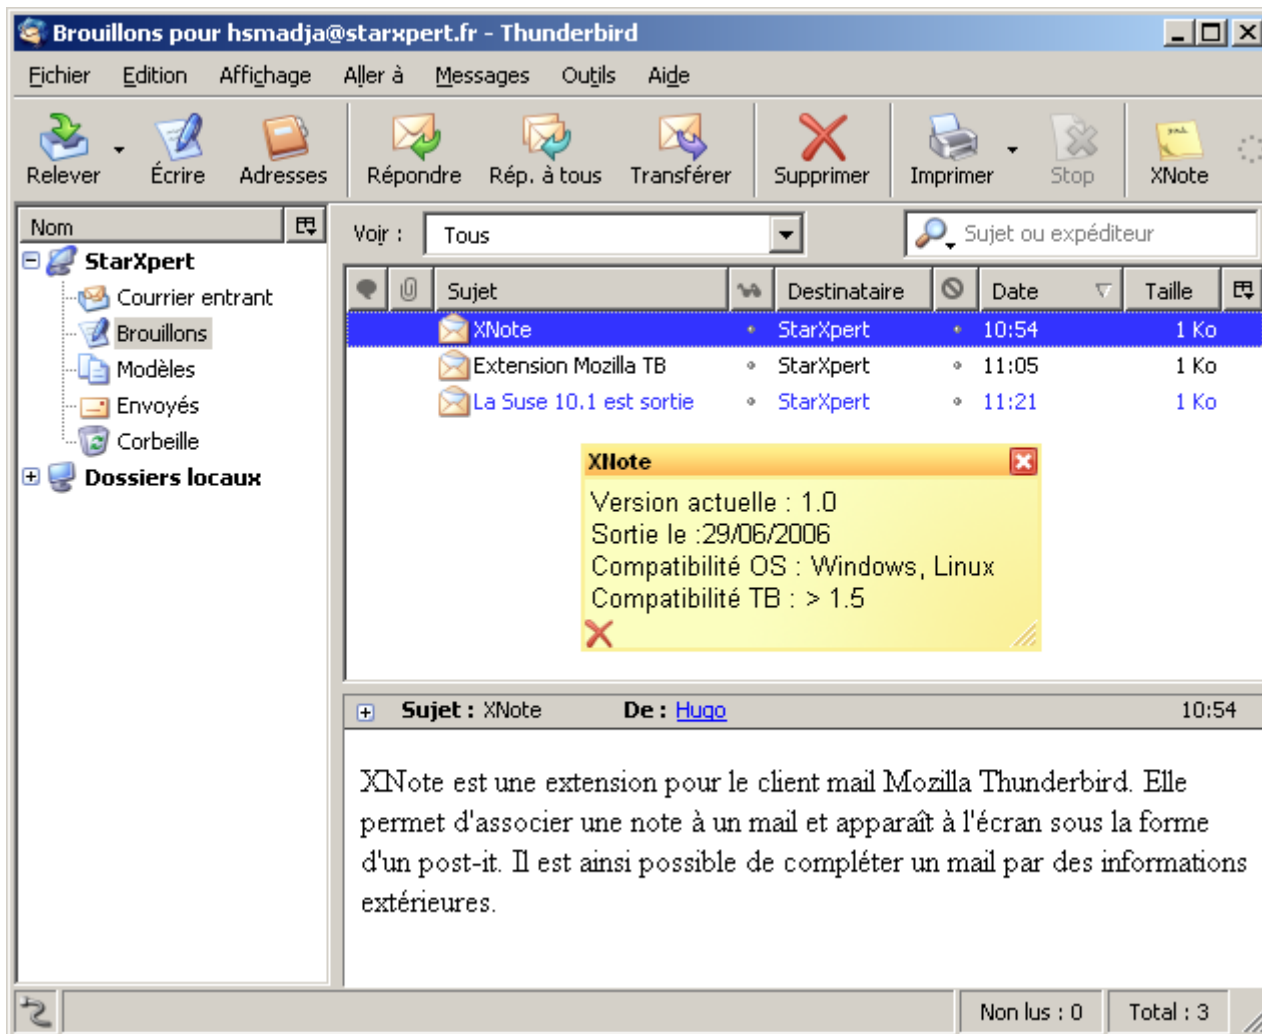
Brouillons pour hsmadja@starxpert.fr - Thunderbird

Fichier Edition Affichage Aller à Messages Outils Aide

Relever Écrire Adresses Répondre Rép. à tous Transférer Supprimer Imprimer Stop XNote

Nom

StarXpert
Courrier entrant
Brouillons
Modèles
Envoyés
Corbeille
Dossiers locaux

Voir : Tous

Sujet ou expéditeur

| Sujet | Destinataire | Date | Taille |
|---|---|---|---|
| XNote | StarXpert | 10:54 | 1 Ko |
| Extension Mozilla TB | StarXpert | 11:05 | 1 Ko |
| La Suse 10.1 est sortie | StarXpert | 11:21 | 1 Ko |

XNote
Version actuelle : 1.0
Sortie le :29/06/2006
Compatibilité OS : Windows, Linux
Compatibilité TB : > 1.5

Sujet : XNote De : Hugo 10:54

XNote est une extension pour le client mail Mozilla Thunderbird. Elle permet d'associer une note à un mail et apparaît à l'écran sous la forme d'un post-it. Il est ainsi possible de compléter un mail par des informations extérieures.

Non lus : 0 Total : 3